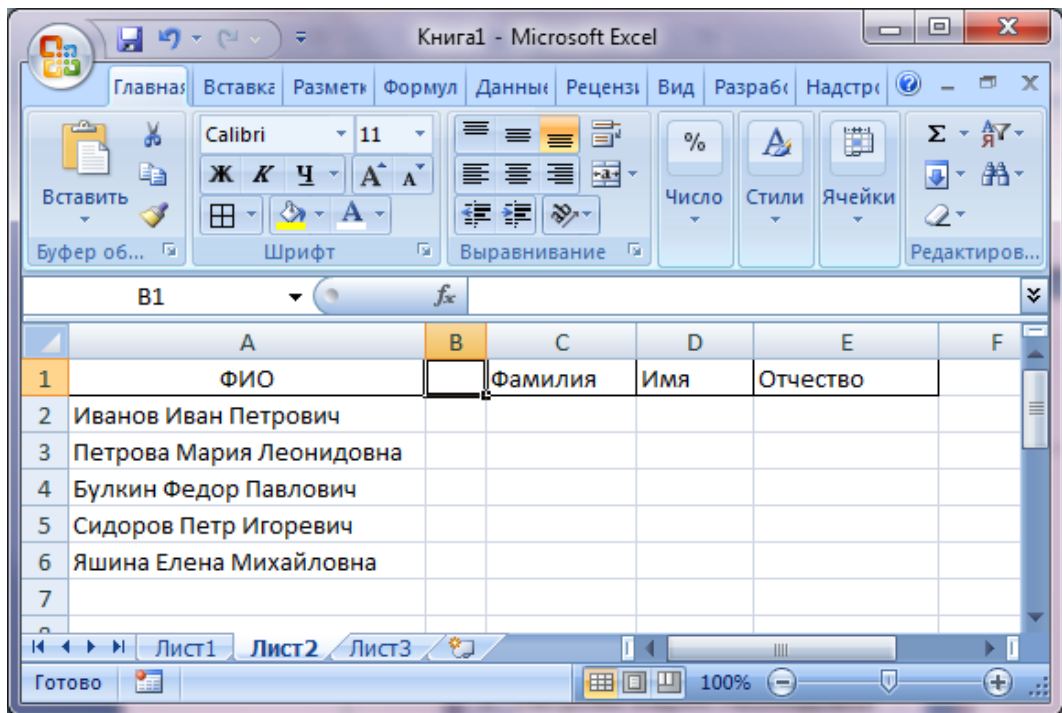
Книга1 - Microsoft Excel

Главная | Вставка | Разметк | Формул | Данные | Реценз | Вид | Разраб | Надстр

Вставить
Буфер об...
Calibri 11
Ж К Ч A A
A
Шрифт
Выравнивание
% Число
Стили
Ячейки
Σ
Редактиров...

B1 $f_x$

| | A | B | C | D | E | F |
|---|---|---|---|---|---|---|
| 1 | ФИО | | Фамилия | Имя | Отчество | |
| 2 | Иванов Иван Петрович | | | | | |
| 3 | Петрова Мария Леонидовна | | | | | |
| 4 | Булкин Федор Павлович | | | | | |
| 5 | Сидоров Петр Игоревич | | | | | |
| 6 | Яшина Елена Михайловна | | | | | |
| 7 | | | | | | |

Лист1 Лист2 Лист3

Готово 100%